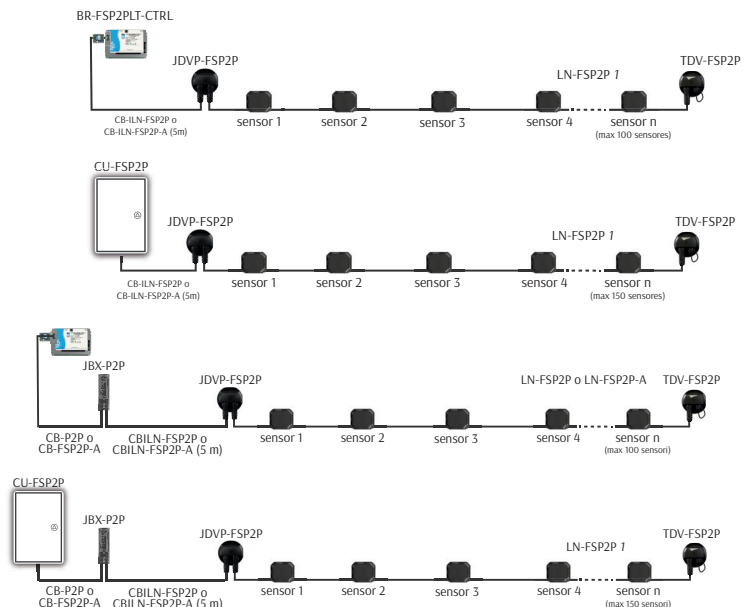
BR-FSP2PLT-CTRL

JDVP-FSP2P

LN-FSP2P 1

TDV-FSP2P

CB-ILN-FSP2P o CB-ILN-FSP2P-A (5m)

sensor 1 sensor 2 sensor 3 sensor 4 sensor n (max 100 sensores)

CU-FSP2P

JDVP-FSP2P

LN-FSP2P 1

TDV-FSP2P

CB-ILN-FSP2P o CB-ILN-FSP2P-A (5m)

sensor 1 sensor 2 sensor 3 sensor 4 sensor n (max 150 sensores)

JBX-P2P

JDVP-FSP2P

LN-FSP2P o LN-FSP2P-A

TDV-FSP2P

CB-P2P o CB-FSP2P-A

CBILN-FSP2P o CBILN-FSP2P-A (5 m)

sensor 1 sensor 2 sensor 3 sensor 4 sensor n (max 100 sensori)

CU-FSP2P

JBX-P2P

JDVP-FSP2P

LN-FSP2P 1

TDV-FSP2P

CB-P2P o CB-FSP2P-A

CBILN-FSP2P o CBILN-FSP2P-A (5 m)

sensor 1 sensor 2 sensor 3 sensor 4 sensor n (max 150 sensori)